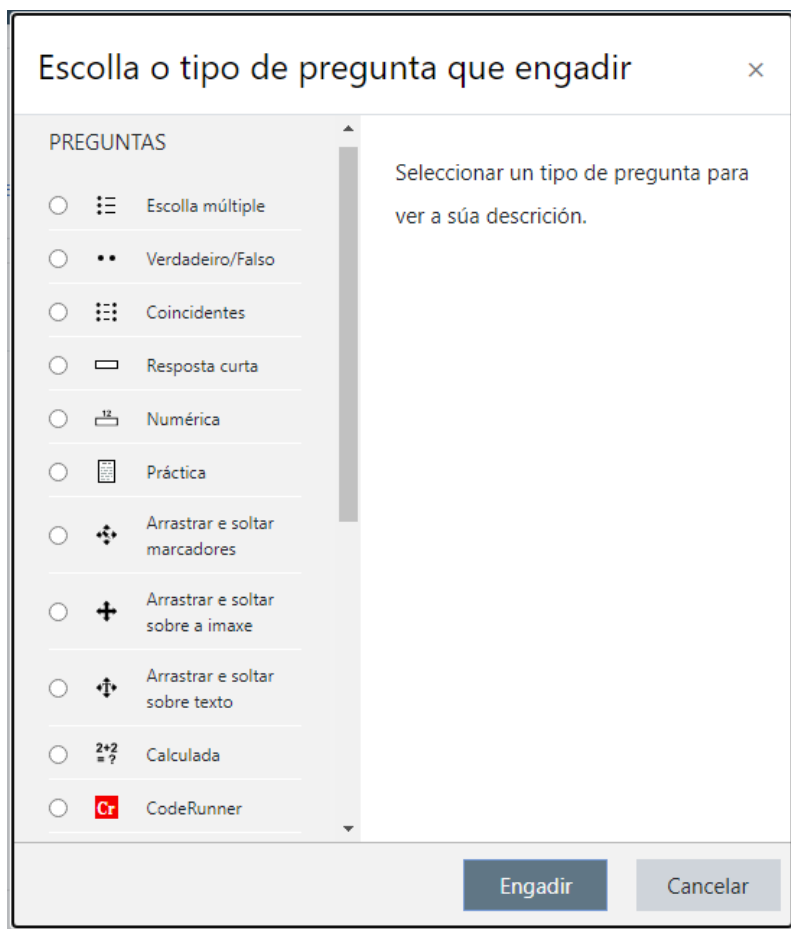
Escolla o tipo de pregunta que engadir ×

PREGUNTAS

Escolla múltiple

Verdadeiro/Falso

Coincidentes

Resposta curta

12 Numérica

Práctica

Arrastrar e soltar marcadores

Arrastrar e soltar sobre a imaxe

Arrastrar e soltar sobre texto

2+2 =? Calculada

Cr CodeRunner

Seleccionar un tipo de pregunta para ver a súa descrición.

Engadir

Cancelar